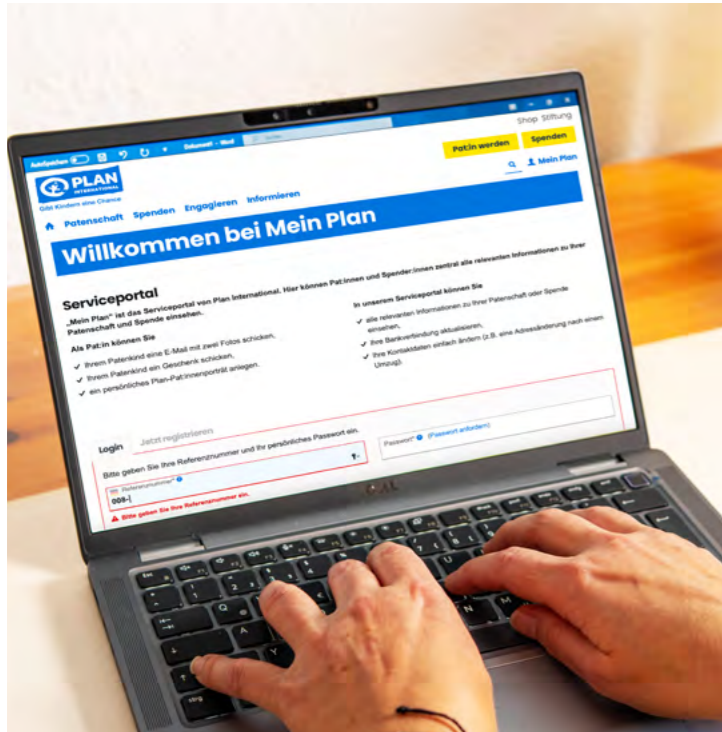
AutoSpeichern Dokument - Word

Shop Stiftung

Pat:in werden Spenden

PLAN INTERNATIONAL
Gibt Kindern eine Chance

Mein Plan

Patenschaft Spenden Engagieren Informieren

Willkommen bei Mein Plan

Serviceportal

„Mein Plan" ist das Serviceportal von Plan International. Hier können Pat:innen und Spender:innen zentral alle relevanten Informationen zu Ihrer Patenschaft und Spende einsehen.

Als Pat:in können Sie

✓ Ihrem Patenkind eine E-Mail mit zwei Fotos schicken,
✓ Ihrem Patenkind ein Geschenk schicken,
✓ ein persönliches Plan-Pat:innenportät anlegen.

In unserem Serviceportal können Sie

✓ alle relevanten Informationen zu Ihrer Patenschaft oder Spende einsehen,
✓ Ihre Bankverbindung aktualisieren,
✓ Ihre Kontaktdaten einfach ändern (z.B. eine Adressänderung nach einem Umzug).

Login Jetzt registrieren

Bitte geben Sie Ihre Referenznummer und Ihr persönliches Passwort ein.

Referenznummer*
008-|

Bitte geben Sie Ihre Referenznummer ein.

Passwort* (Passwort anfordern)

DELL